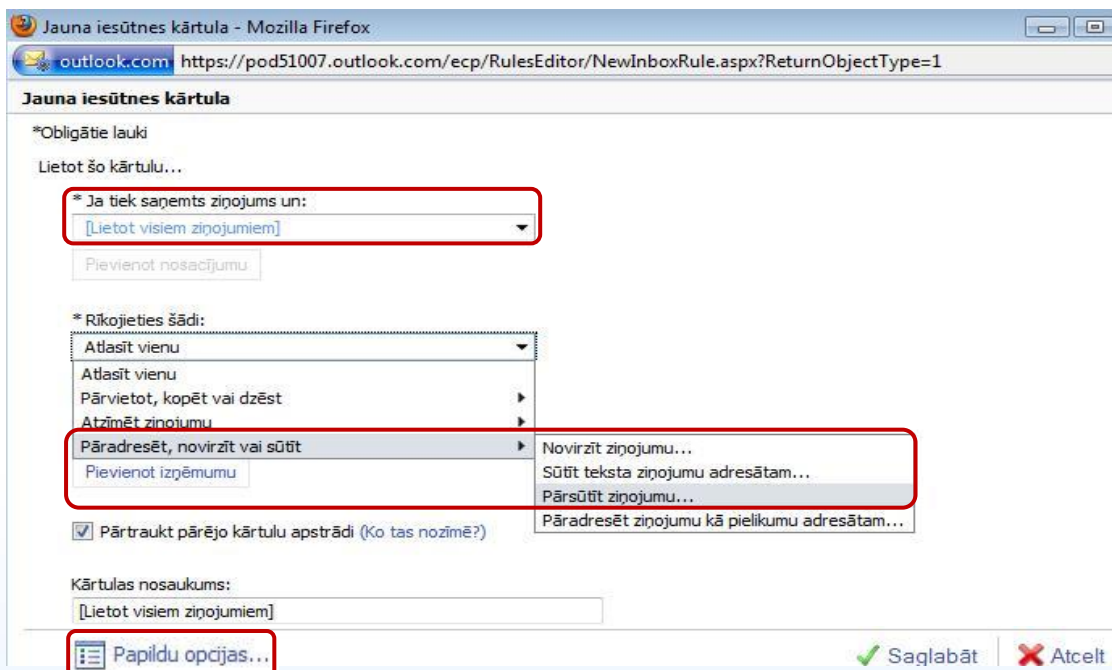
Jauna iesūtnes kārtula - Mozilla Firefox

outlook.com https://pod51007.outlook.com/ecp/RulesEditor/NewInboxRule.aspx?ReturnObjectType=1

Jauna iesūtnes kārtula

*Obligātie lauki

Lietot šo kārtulu...

* Ja tiek saņemts ziņojums un:

[Lietot visiem ziņojumiem]

Pievienot nosacījumu

* Rīkojieties šādi:

Atlasīt vienu

Atlasīt vienu
Pārvietot, kopēt vai dzēst
Atzīmēt ziņojumu
Pāradresēt, novirzīt vai sūtīt

Novirzīt ziņojumu...
Sūtīt teksta ziņojumu adresātam...
Pārsūtīt ziņojumu...
Pāradresēt ziņojumu kā pielikumu adresātam...

Pievienot izņēmumu

Pārtraukt pārējo kārtulu apstrādi (Ko tas nozīmē?)

Kārtulas nosaukums:

[Lietot visiem ziņojumiem]

Papildu opcijas...

Saglabāt

Atcelt